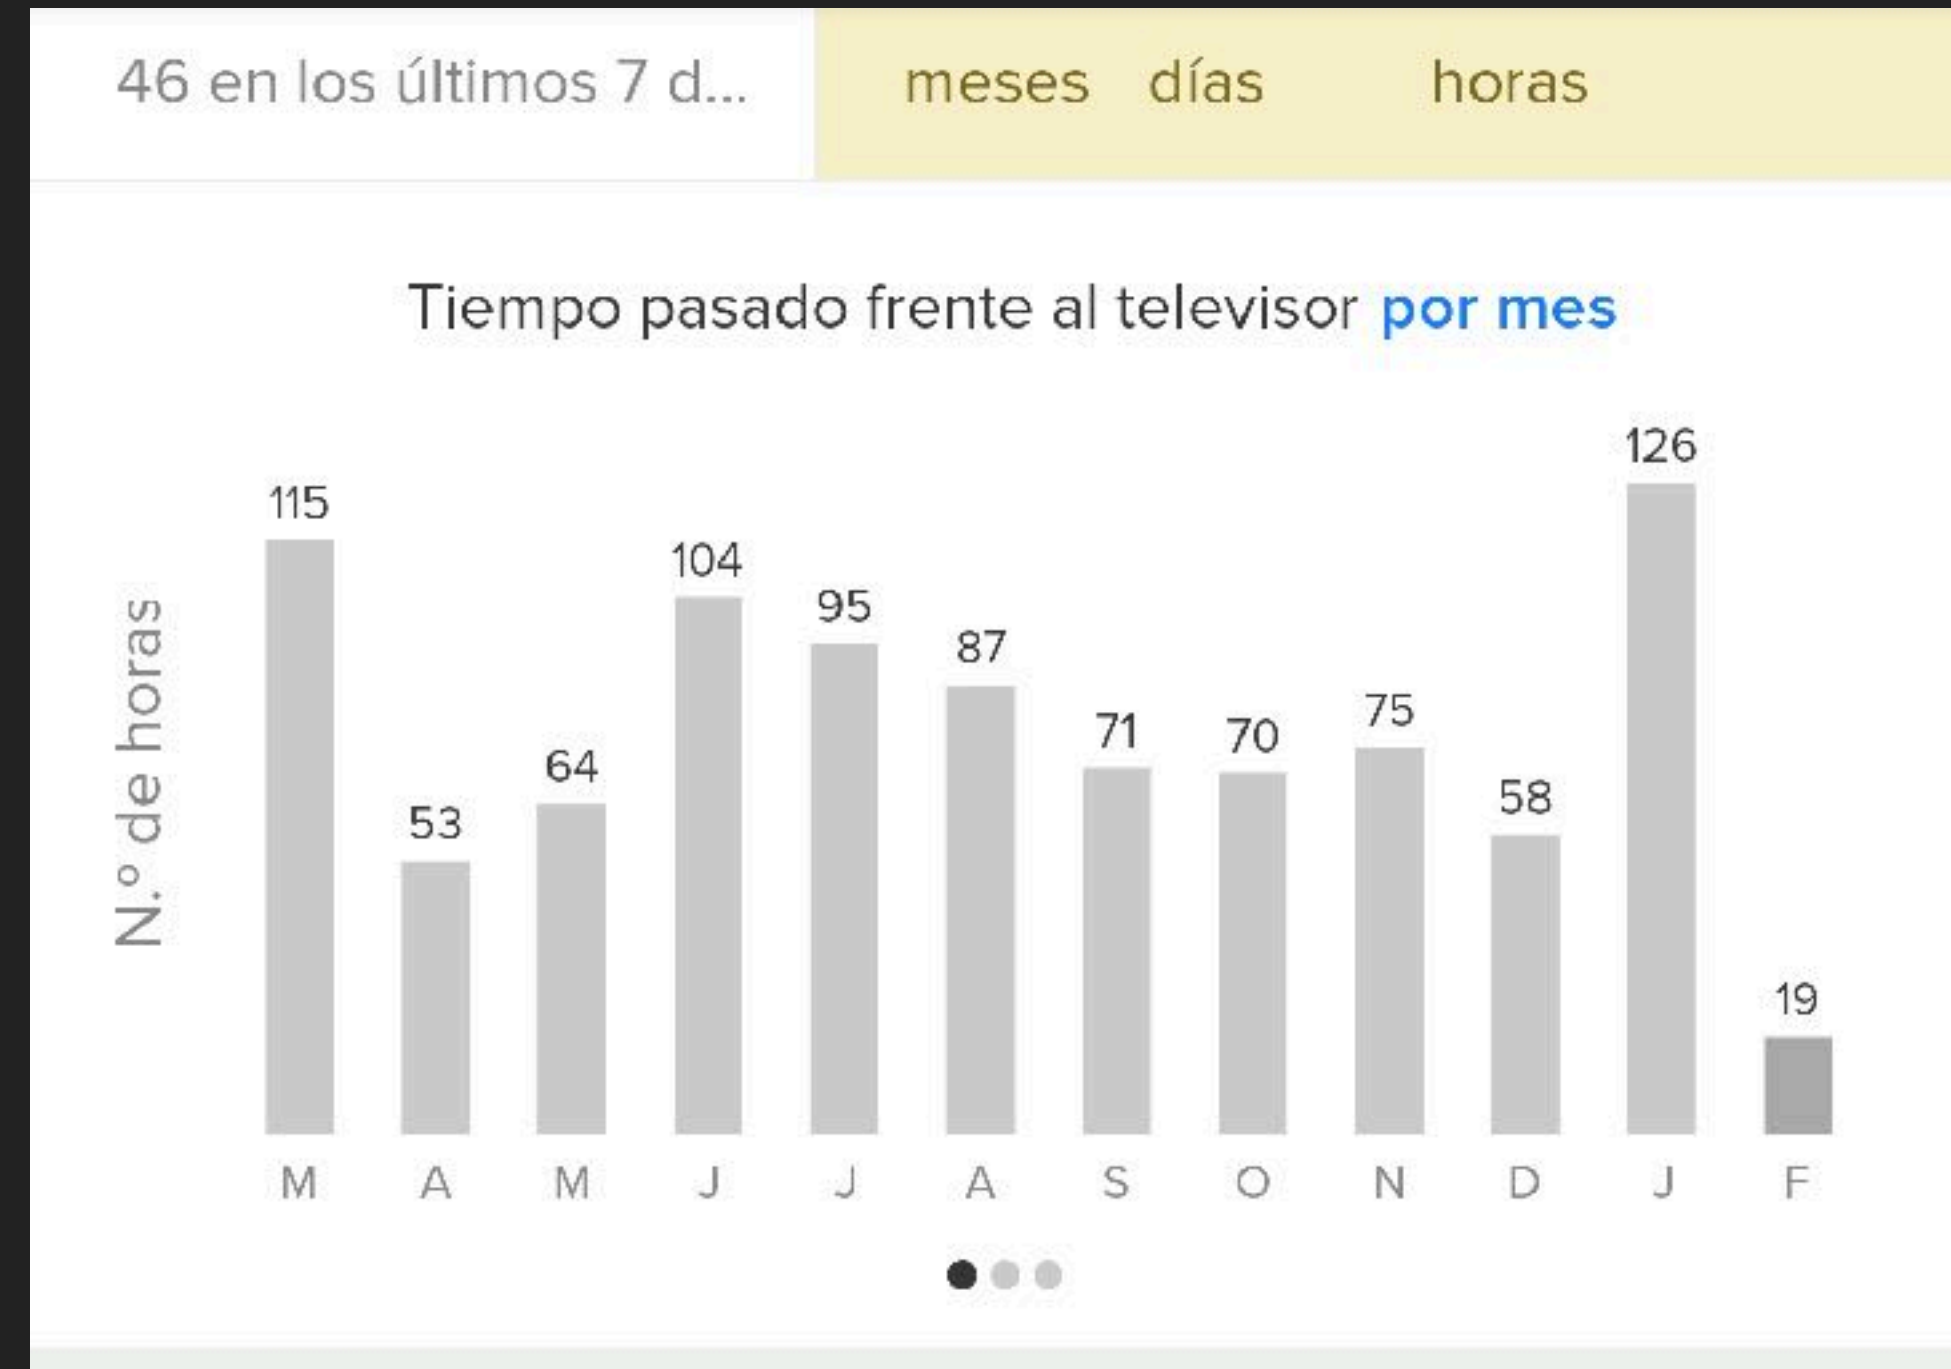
46 en los últimos 7 d...

meses días horas

Tiempo pasado frente al televisor por mes

N.º de horas

| M | A | M | J | J | A | S | O | N | D | J | F |
|---|---|---|---|---|---|---|---|---|---|---|---|
| 115 | 53 | 64 | 104 | 95 | 87 | 71 | 70 | 75 | 58 | 126 | 19 |